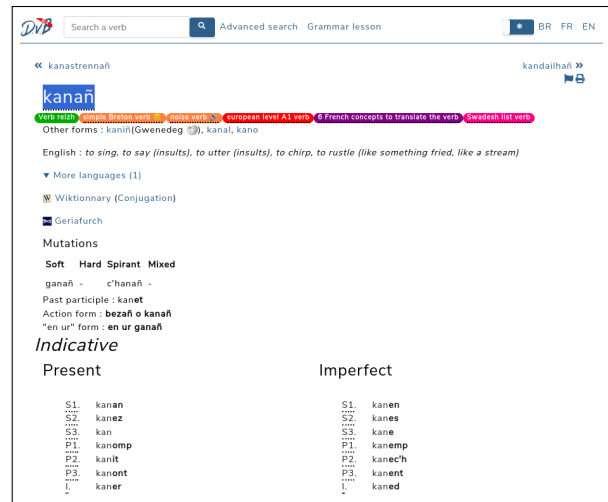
DVB Search a verb Advanced search Grammar lesson BR FR EN

« kanastrennañ

kandailhañ »

kanañ

Verb reizh simple Breton verb noise verb european level A1 verb 6 French concepts to translate the verb Swadesh list verb

Other forms : kaniñ(Gwenedeg), kanal, kano

English : to sing, to say (insults), to utter (insults), to chirp, to rustle (like something fried, like a stream)

▼ More languages (1)

Wiktionnary (Conjugation)

Geriafurch

Mutations

| Soft | Hard | Spirant | Mixed |
|---|---|---|---|
| ganañ | - | c'hanañ | - |

Past participle : kanet
Action form : bezañ o kanañ
"en ur" form : en ur ganañ

Indicative

Present

S1. kanan
S2. kanez
S3. kan
P1. kanomp
P2. kanit
P3. kanont
I. kaner

Imperfect

S1. kanen
S2. kanes
S3. kane
P1. kanemp
P2. kanec'h
P3. kanent
I. kaned